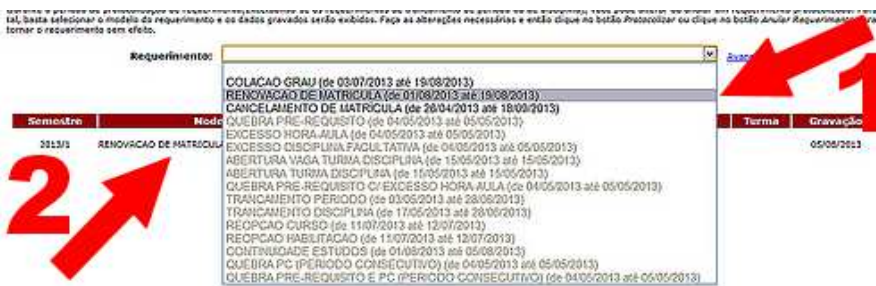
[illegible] tal, basta selecionar o modelo do requerimento e os dados gravados serão exibidos. Faça as alterações necessárias e então clique no botão Protocolizar ou clique no botão Anular Requerimento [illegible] tornar o requerimento sem efeito.

Requerimento:

Avan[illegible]

COLACAO GRAU (de 03/07/2013 até 19/08/2013)
RENOVACAO DE MATRICULA (de 01/08/2013 até 19/08/2013)
CANCELAMENTO DE MATRICULA (de 26/04/2013 até 18/09/2013)
QUEBRA PRE-REQUISITO (de 04/05/2013 até 05/05/2013)
EXCESSO HORA-AULA (de 04/05/2013 até 05/05/2013)
EXCESSO DISCIPLINA FACULTATIVA (de 04/05/2013 até 05/05/2013)
ABERTURA VAGA TURMA DISCIPLINA (de 15/05/2013 até 15/05/2013)
ABERTURA TURMA DISCIPLINA (de 15/05/2013 até 15/05/2013)
QUEBRA PRE-REQUISITO C/ EXCESSO HORA-AULA (de 04/05/2013 até 05/05/2013)
TRANCAMENTO PERIODO (de 03/05/2013 até 28/08/2013)
TRANCAMENTO DISCIPLINA (de 17/05/2013 até 28/08/2013)
REOPCAO CURSO (de 11/07/2013 até 12/07/2013)
REOPCAO HABILITACAO (de 11/07/2013 até 12/07/2013)
CONTINUIDADE ESTUDOS (de 01/08/2013 até 05/08/2013)
QUEBRA PC (PERIODO CONSECUTIVO) (de 04/05/2013 até 05/05/2013)
QUEBRA PRE-REQUISITO E PC (PERIODO CONSECUTIVO) (de 04/05/2013 até 05/05/2013)

| Semestre | Mode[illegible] | Turma | Gravação |
|---|---|---|---|
| 2013/1 | RENOVACAO DE MATRICULA | | 05/08/2013 |

1

2